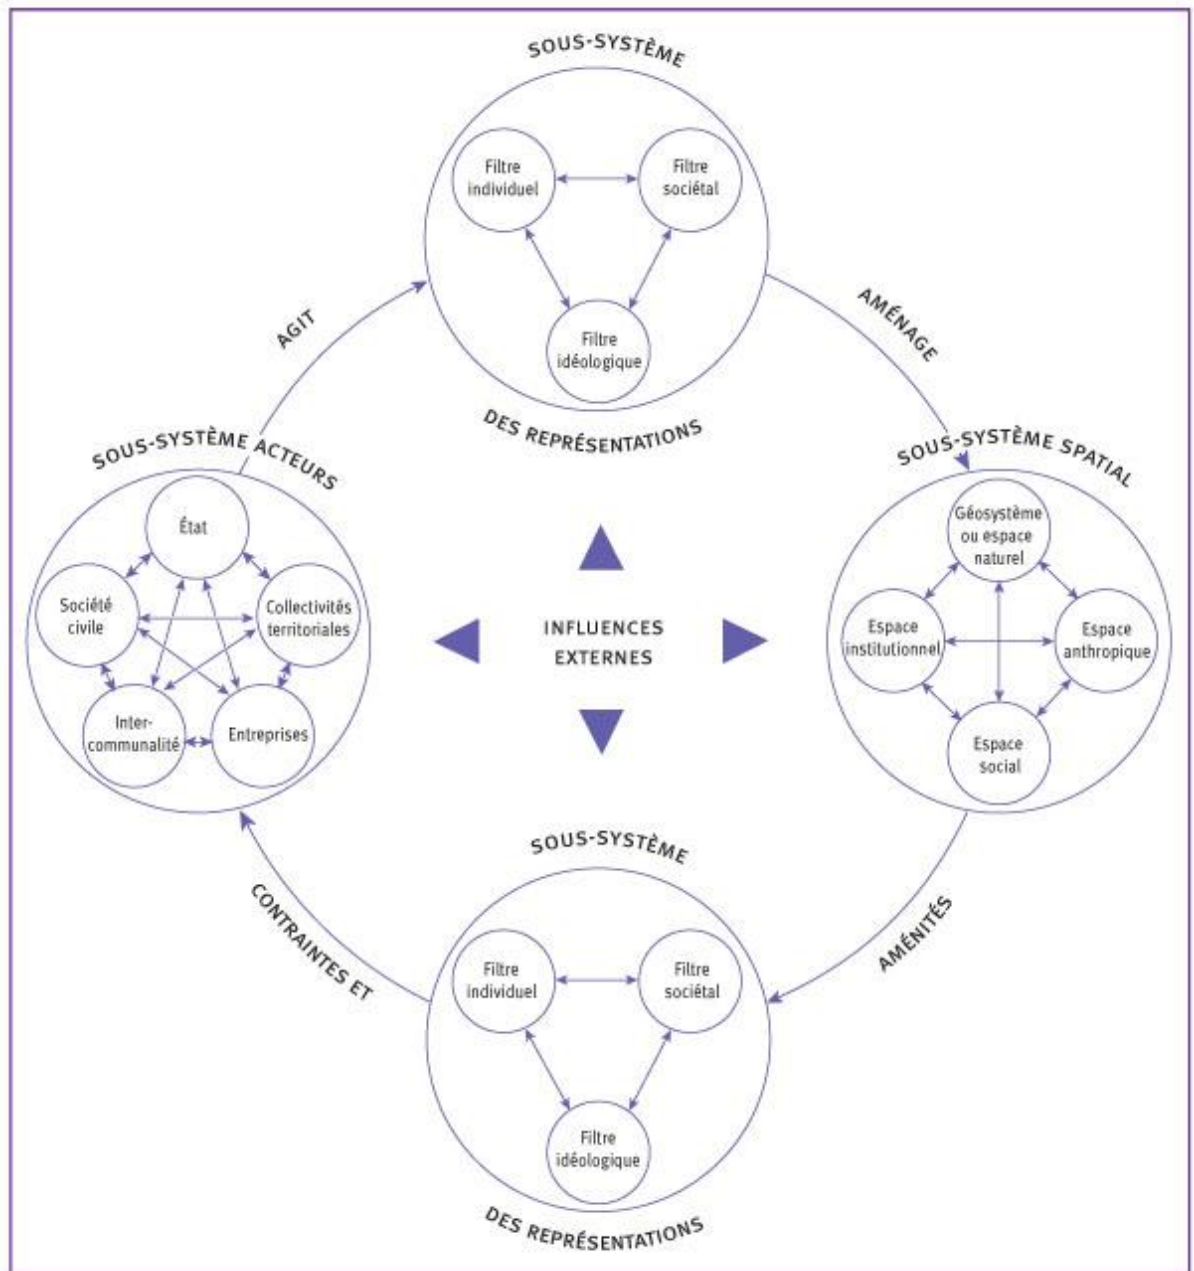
SOUS-SYSTÈME

Filtre individuel

Filtre sociétal

Filtre idéologique

DES REPRÉSENTATIONS

AGIT

AMÉNAGE

SOUS-SYSTÈME ACTEURS

État

Société civile

Collectivités territoriales

Inter-communalité

Entreprises

INFLUENCES EXTERNES

SOUS-SYSTÈME SPATIAL

Géosystème ou espace naturel

Espace institutionnel

Espace anthropique

Espace social

CONTRAINTES ET

AMÉNITÉS

SOUS-SYSTÈME

Filtre individuel

Filtre sociétal

Filtre idéologique

DES REPRÉSENTATIONS